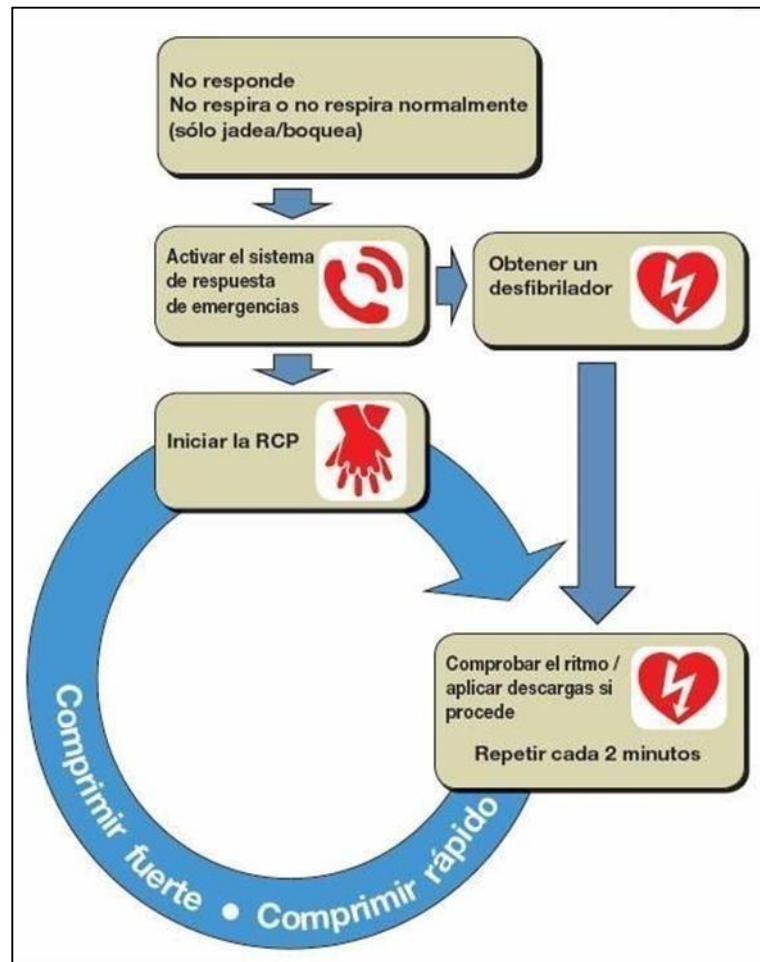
No responde
No respira o no respira normalmente (sólo jadea/boquea)

Activar el sistema de respuesta de emergencias

Obtener un desfibrilador

Iniciar la RCP

Comprobar el ritmo / aplicar descargas si procede

Repetir cada 2 minutos

Comprimir fuerte • Comprimir rápido